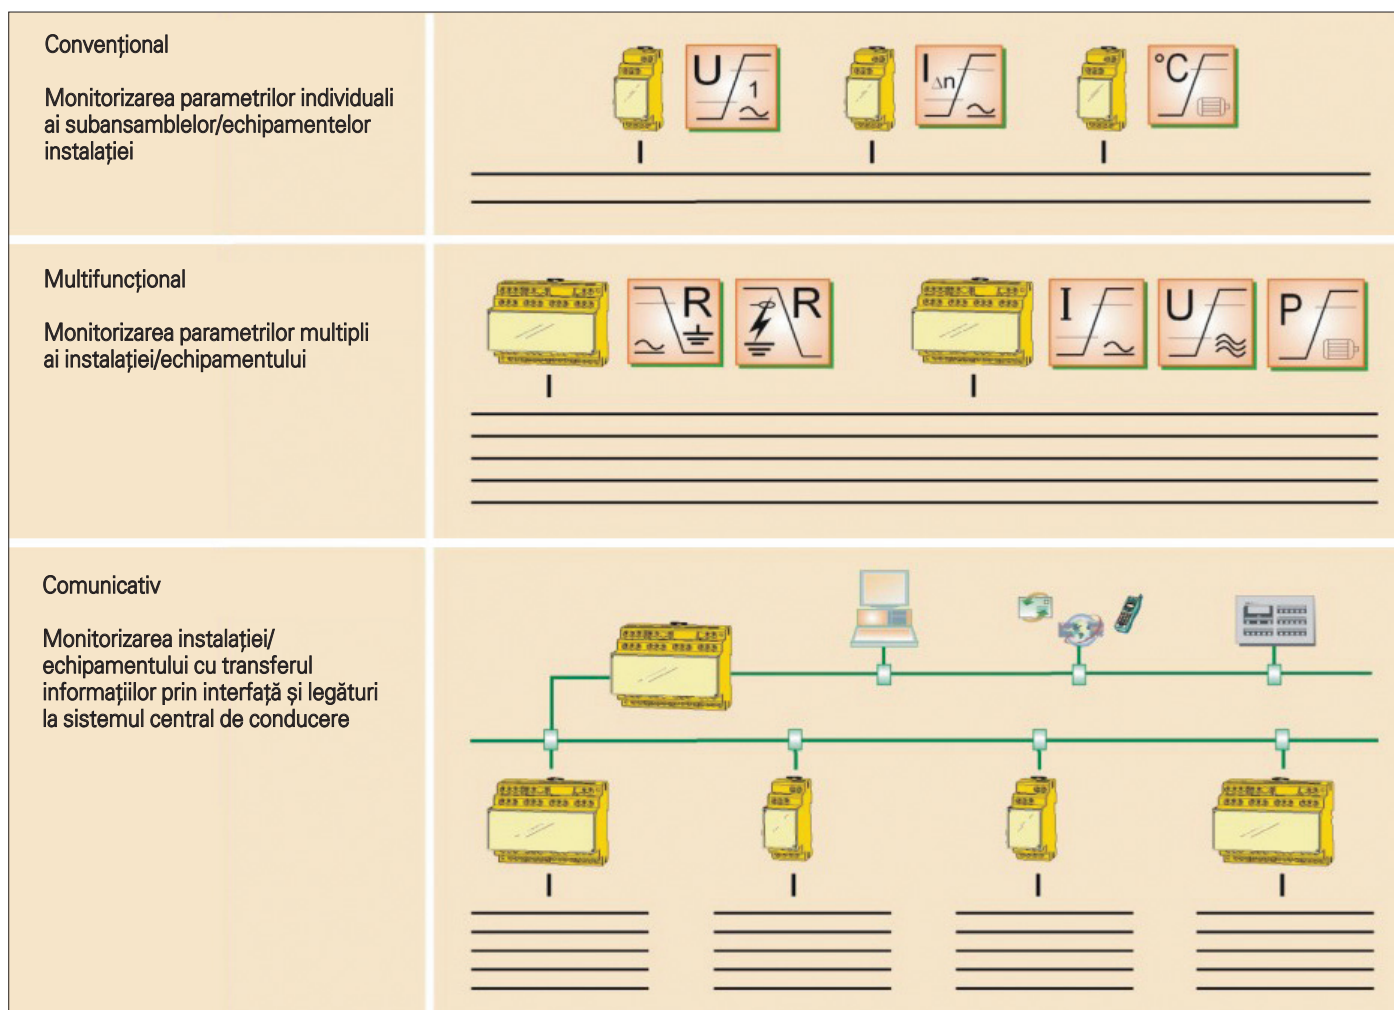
Convențional

Monitorizarea parametrilor individuali ai subansamblelor/echipamentelor instalației

U 1

$I_{\Delta n}$

°C

Multifuncțional

Monitorizarea parametrilor multipli ai instalației/echipamentului

R

R

I

U

P

Comunicativ

Monitorizarea instalației/ echipamentului cu transferul informațiilor prin interfață și legături la sistemul central de conducere